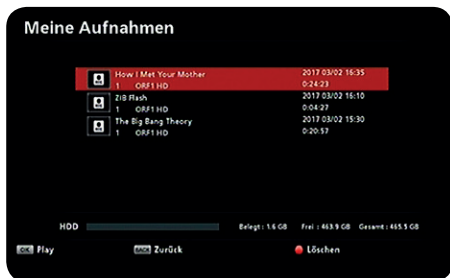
Meine Aufnahmen

How I Met Your Mother
1 ORF1 HD
2017 03/02 16:35
0:24:23

ZIB Flash
1 ORF1 HD
2017 03/02 16:10
0:04:27

The Big Bang Theory
1 ORF1 HD
2017 03/02 15:30
0:20:57

HDD
Belegt : 1.6 GB
Frei : 463.9 GB
Gesamt : 465.5 GB

OK Play
BACK Zurück
Löschen